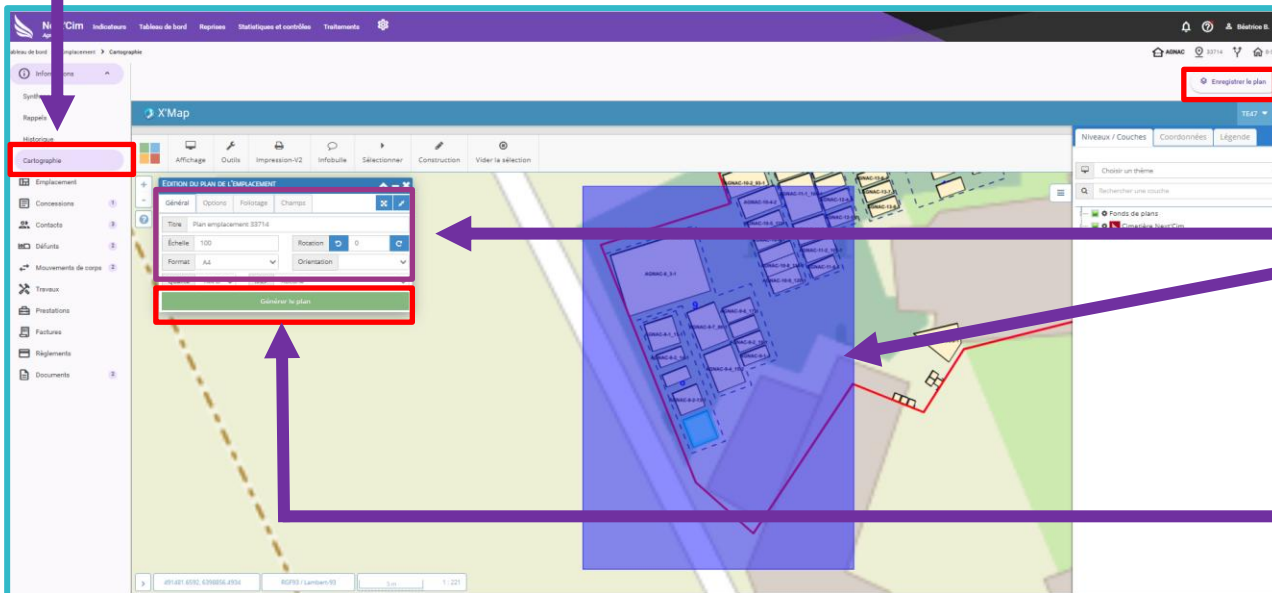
Ne Cim
Indicateurs Tableau de bord Reprises Statistiques et contrôles Traitements
Béatrice B.
ableau de bord emplacement > Cartographie
AGNAC 33714
Informations
Synth
Rappels
Historique
Cartographie
Emplacement
Concessions 1
Contacts 3
Défunts 3
Mouvements de corps 2
Travaux
Prestations
Factures
Règlements
Documents 3
Enregistrer le plan
X'Map
TE47
Affichage Outils Impression-V2 Infobulle Sélectionner Construction Vider la sélection
EDITION DU PLAN DE L'EMPLACEMENT
Général Options Foliotage Champs
Titre Plan emplacement 33714
Échelle 100 Rotation 0
Format A4 Orientation
Générer le plan
Niveaux / Couches Coordonnées Légende
Choisir un thème
Rechercher une couche
Fonds de plans
Cimetière Next'Cim
AGNAC 8_1-1
491481.6592, 6398856.4934 RGF93 / Lambert-93 1 / 221